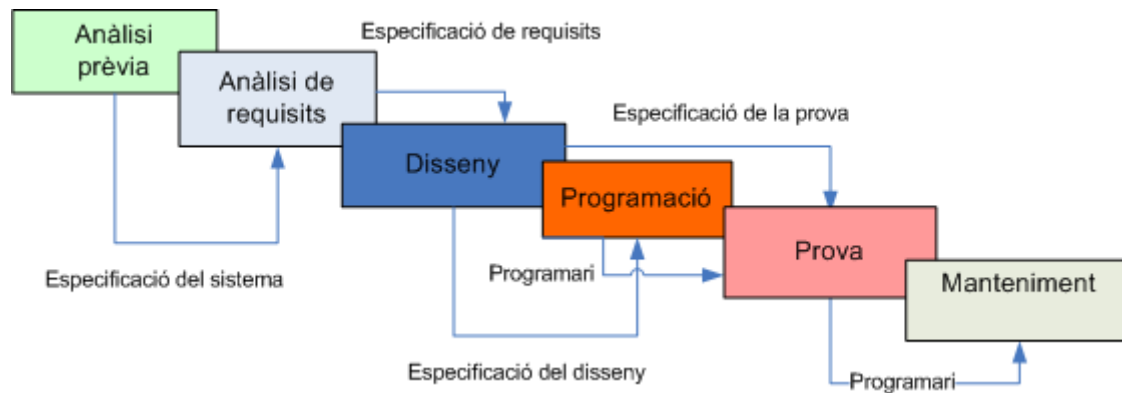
Anàlisi prèvia

Anàlisi de requisits

Especificació de requisits

Disseny

Especificació de la prova

Programació

Prova

Manteniment

Especificació del sistema

Programari

Especificació del disseny

Programari